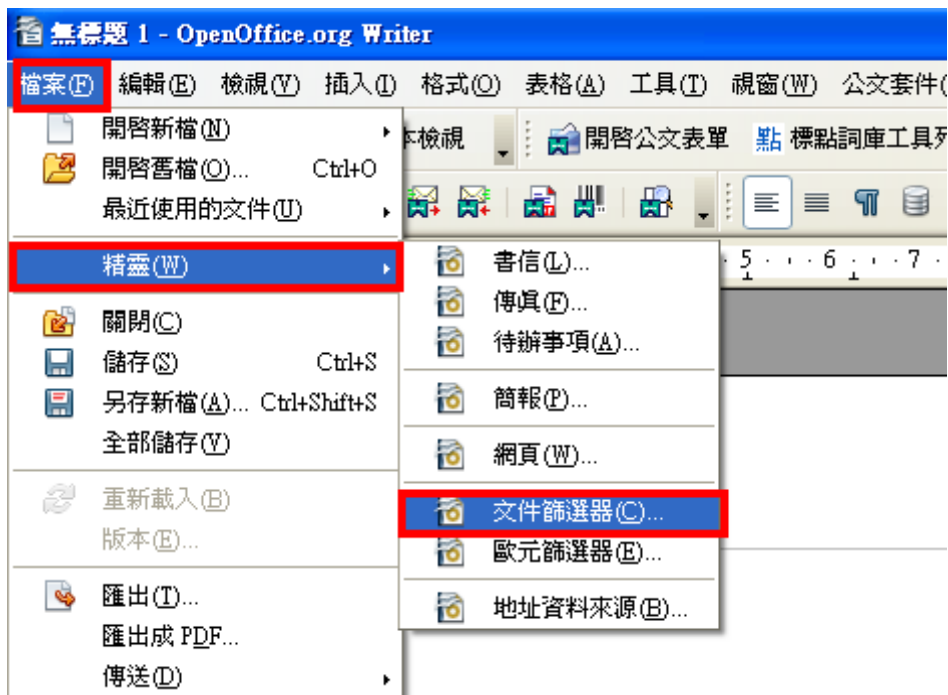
無標題 1 - OpenOffice.org Writer

檔案(F) 編輯(E) 檢視(V) 插入(I) 格式(O) 表格(A) 工具(T) 視窗(W) 公文套件(

本檢視 開啟公文表單 點 標點詞庫工具列

開啟新檔(N)
開啟舊檔(O)... Ctrl+O
最近使用的文件(U)
精靈(W)
關閉(C)
儲存(S) Ctrl+S
另存新檔(A)... Ctrl+Shift+S
全部儲存(Y)
重新載入(B)
版本(E)...
匯出(T)...
匯出成 PDF...
傳送(D)

書信(L)...
傳真(F)...
待辦事項(A)...
簡報(P)...
網頁(W)...
文件篩選器(C)...
歐元篩選器(E)...
地址資料來源(B)...

5 · · · 6 · · · 7